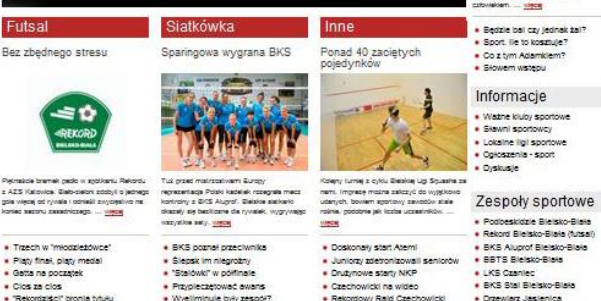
człowiekiem... więcej

Futsal

Bez zbędnego stresu

REKORD BIELSKO-BIAŁA

Pięknaście bramek padło w spotkaniu Rekordu z AZS Katowice. Biało-zieloni zdobyli o jedną gola więcej od rywali i odnieśli zwycięstwo na koniec sezonu zasadniczego. ... więcej

• Trzech w "młodzieżówce"
• Piąty finał, piąty medal
• Gatta na początek
• Cios za cios
• "Rekordziści" bronią tytułu

Siatkówka

Sparingowa wygrana BKS

Tuż przed mistrzostwami Europy reprezentacja Polski kadetek rozegrała mecz kontrolny z BKS Aluprof. Bielskie siatkarki okazały się bezlitosne dla rywalek, wygrywając wszystkie sety. ... więcej

• BKS poznał przeciwnika
• Śliepsk im nie pogroził
• "Stalówki" w półfinale
• Przypieczętować awans
• Wyeliminuje bez zespół?

Inne

Ponad 40 zaciętych pojedynków

Kolejny turniej z cyklu Bielskiej Ligi Squasha za nami. Impreza można zaliczyć do wyjątkowo udanych, bowiem sportowe zawody stale rośnie, podobnie jak liczba uczestników. ... więcej

• Doskonały start Atemi
• Juniorzy zdetronizowali seniorów
• Drużynowe starty NKP
• Czechowicki na wideo
• Rekordowy Rajd Czechowicki

• Będzie bal czy jednak żal?
• Sport. Ile to kosztuje?
• Co z tym Adamkiem?
• Słowem wstępu

Informacje

• Ważne kluby sportowe
• Sławni sportowcy
• Lokalne ligi sportowe
• Ogłoszenia - sport
• Dyskusje

Zespoły sportowe

• Podbeskidzie Bielsko-Biała
• Rekord Bielsko-Biała (futsal)
• BKS Aluprof Bielsko-Biała
• BBTS Bielsko-Biała
• LKS Czaniec
• BKS Stal Bielsko-Biała
• Drzewiarz Jasienica